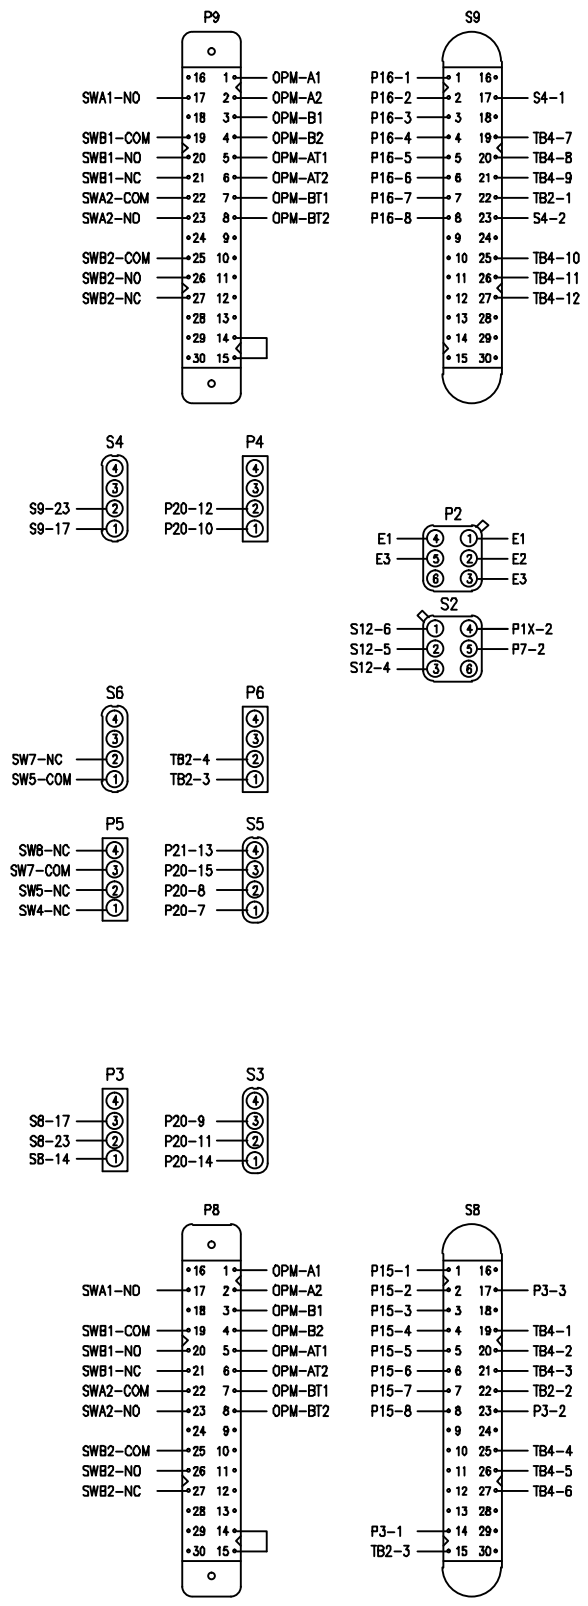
P9

| | | | |
|---|---|---|---|
| | 16 | 1 | OPM-A1 |
| SWA1-NO | 17 | 2 | OPM-A2 |
| | 18 | 3 | OPM-B1 |
| SWB1-COM | 19 | 4 | OPM-B2 |
| SWB1-NO | 20 | 5 | OPM-AT1 |
| SWB1-NC | 21 | 6 | OPM-AT2 |
| SWA2-COM | 22 | 7 | OPM-BT1 |
| SWA2-NO | 23 | 8 | OPM-BT2 |
| | 24 | 9 | |
| SWB2-COM | 25 | 10 | |
| SWB2-NO | 26 | 11 | |
| SWB2-NC | 27 | 12 | |
| | 28 | 13 | |
| | 29 | 14 | |
| | 30 | 15 | |

S9

| | | | |
|---|---|---|---|
| P16-1 | 1 | 16 | |
| P16-2 | 2 | 17 | S4-1 |
| P16-3 | 3 | 18 | |
| P16-4 | 4 | 19 | TB4-7 |
| P16-5 | 5 | 20 | TB4-8 |
| P16-6 | 6 | 21 | TB4-9 |
| P16-7 | 7 | 22 | TB2-1 |
| P16-8 | 8 | 23 | S4-2 |
| | 9 | 24 | |
| | 10 | 25 | TB4-10 |
| | 11 | 26 | TB4-11 |
| | 12 | 27 | TB4-12 |
| | 13 | 28 | |
| | 14 | 29 | |
| | 15 | 30 | |

S4
4
3
S9-23 2
S9-17 1

P4
4
3
P20-12 2
P20-10 1

P2
E1 4 1 E1
E3 5 2 E2
6 3 E3

S2
S12-6 1 4 P1X-2
S12-5 2 5 P7-2
S12-4 3 6

S6
4
3
SW7-NC 2
SW5-COM 1

P6
4
3
TB2-4 2
TB2-3 1

P5
SW8-NC 4
SW7-COM 3
SW5-NC 2
SW4-NC 1

S5
P21-13 4
P20-15 3
P20-8 2
P20-7 1

P3
4
S8-17 3
S8-23 2
S8-14 1

S3
4
P20-9 3
P20-11 2
P20-14 1

P8

| | | | |
|---|---|---|---|
| | 16 | 1 | OPM-A1 |
| SWA1-NO | 17 | 2 | OPM-A2 |
| | 18 | 3 | OPM-B1 |
| SWB1-COM | 19 | 4 | OPM-B2 |
| SWB1-NO | 20 | 5 | OPM-AT1 |
| SWB1-NC | 21 | 6 | OPM-AT2 |
| SWA2-COM | 22 | 7 | OPM-BT1 |
| SWA2-NO | 23 | 8 | OPM-BT2 |
| | 24 | 9 | |
| SWB2-COM | 25 | 10 | |
| SWB2-NO | 26 | 11 | |
| SWB2-NC | 27 | 12 | |
| | 28 | 13 | |
| | 29 | 14 | |
| | 30 | 15 | |

S8

| | | | |
|---|---|---|---|
| P15-1 | 1 | 16 | |
| P15-2 | 2 | 17 | P3-3 |
| P15-3 | 3 | 18 | |
| P15-4 | 4 | 19 | TB4-1 |
| P15-5 | 5 | 20 | TB4-2 |
| P15-6 | 6 | 21 | TB4-3 |
| P15-7 | 7 | 22 | TB2-2 |
| P15-8 | 8 | 23 | P3-2 |
| | 9 | 24 | |
| | 10 | 25 | TB4-4 |
| | 11 | 26 | TB4-5 |
| | 12 | 27 | TB4-6 |
| | 13 | 28 | |
| P3-1 | 14 | 29 | |
| TB2-3 | 15 | 30 | |